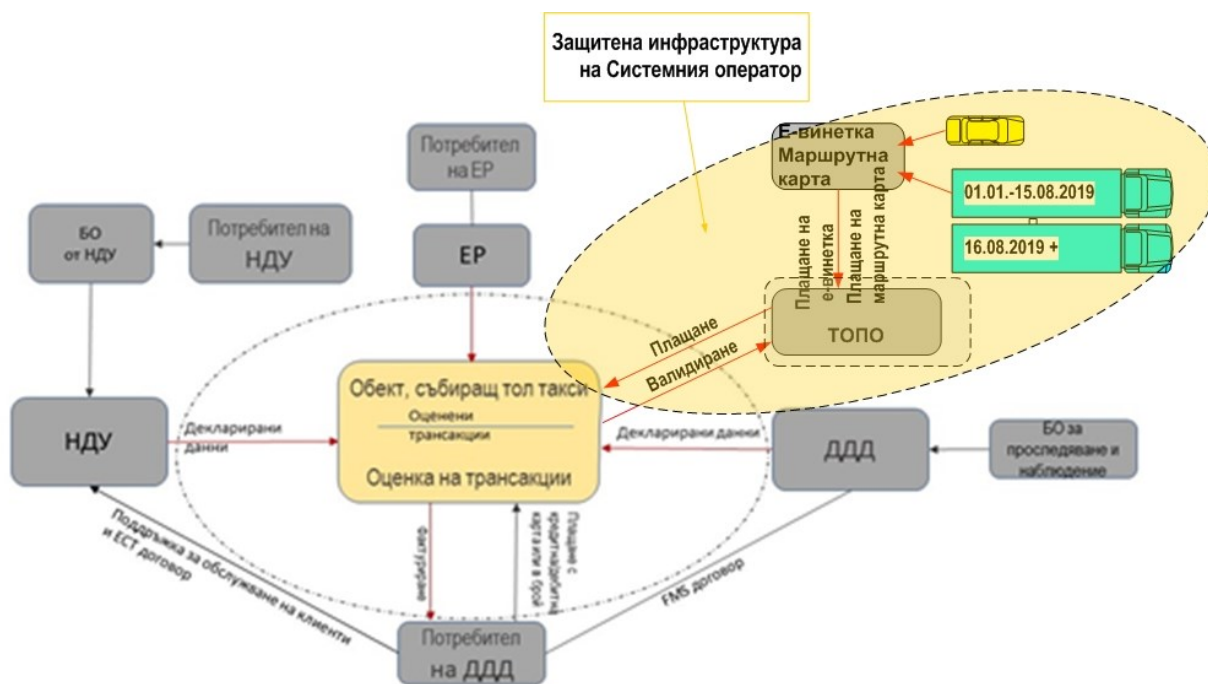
Защитена инфраструктура
на Системния оператор

Потребител
на ЕР

Е-винетка
Маршрутна
карта

01.01.-15.08.2019

16.08.2019 +

БО
от НДУ

Потребител на
НДУ

ЕР

Плащане на е-винетка

Плащане на маршрутна карта

ТОПО

Плащане

Валидиране

НДУ

Декларирани данни

Обект, събиращ тол такси

Оценени
трансакции

Оценка на трансакции

Декларирани данни

ДДД

БО за
проследяване и
наблюдение

Поддръжка за обслужване на клиенти и ЕСТ договор

Фактуриране

Плащане с кредитна/дебитна карта или в брой

FMS договор

Потребител
на ДДД